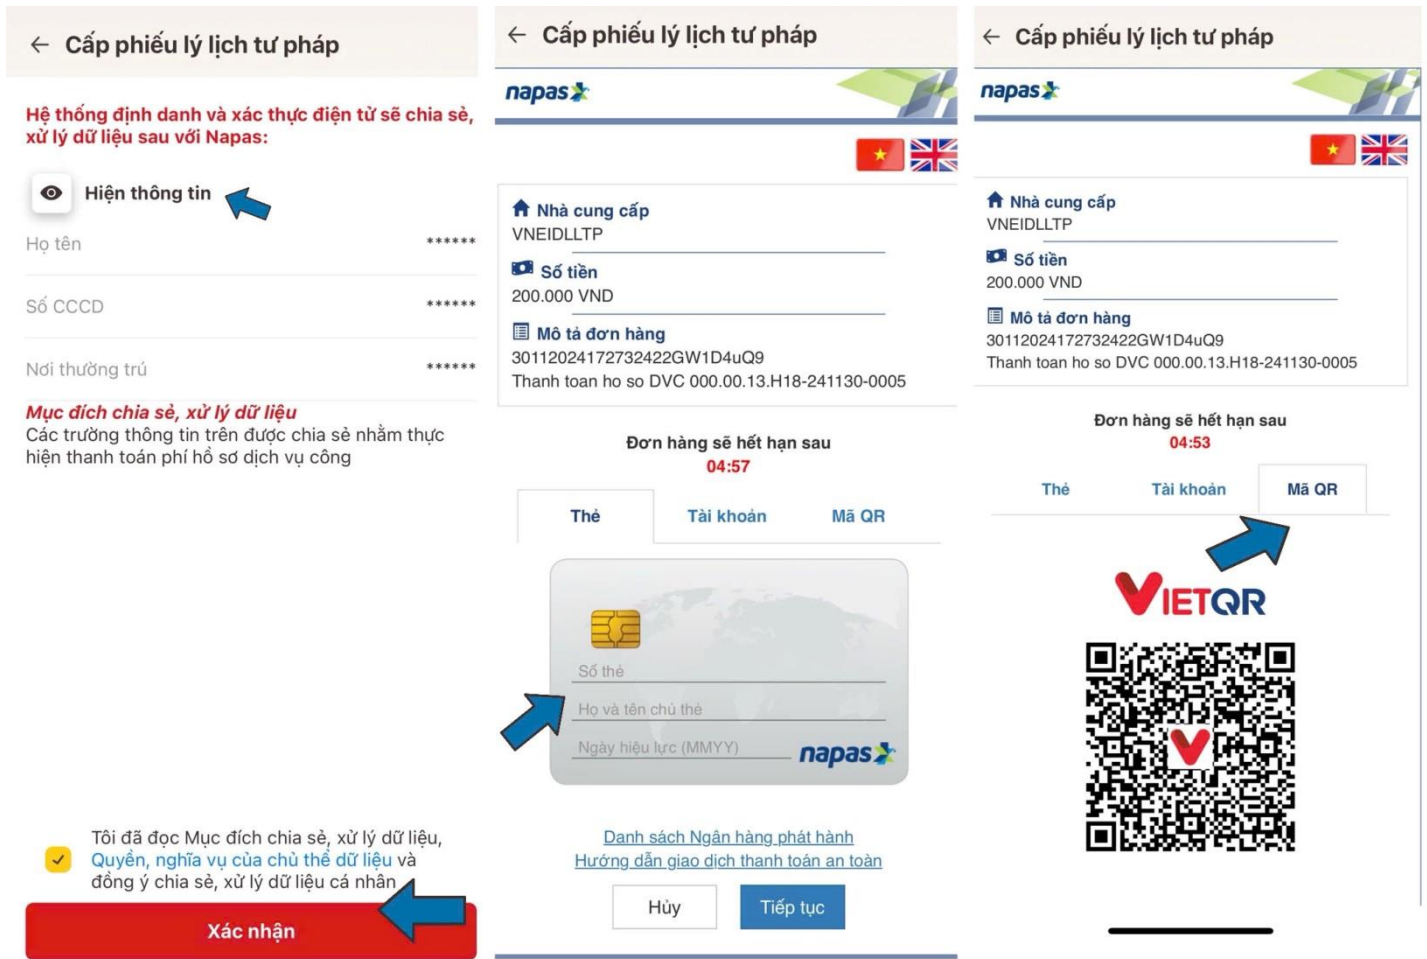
← Cấp phiếu lý lịch tư pháp

Hệ thống định danh và xác thực điện tử sẽ chia sẻ, xử lý dữ liệu sau với Napas:

Hiện thông tin

Họ tên ******

Số CCCD ******

Nơi thường trú ******

Mục đích chia sẻ, xử lý dữ liệu
Các trường thông tin trên được chia sẻ nhằm thực hiện thanh toán phí hồ sơ dịch vụ công

Tôi đã đọc Mục đích chia sẻ, xử lý dữ liệu, Quyền, nghĩa vụ của chủ thể dữ liệu và đồng ý chia sẻ, xử lý dữ liệu cá nhân

Xác nhận

← Cấp phiếu lý lịch tư pháp

napas

Nhà cung cấp
VNEIDLLTP

Số tiền
200.000 VND

Mô tả đơn hàng
30112024172732422GW1D4uQ9
Thanh toan ho so DVC 000.00.13.H18-241130-0005

Đơn hàng sẽ hết hạn sau
04:57

| Thẻ | Tài khoản | Mã QR |
|---|---|---|

Số thẻ
Họ và tên chủ thẻ
Ngày hiệu lực (MMYY)
napas

Danh sách Ngân hàng phát hành
Hướng dẫn giao dịch thanh toán an toàn

Hủy Tiếp tục

← Cấp phiếu lý lịch tư pháp

napas

Nhà cung cấp
VNEIDLLTP

Số tiền
200.000 VND

Mô tả đơn hàng
30112024172732422GW1D4uQ9
Thanh toan ho so DVC 000.00.13.H18-241130-0005

Đơn hàng sẽ hết hạn sau
04:53

| Thẻ | Tài khoản | Mã QR |
|---|---|---|

VIETQR